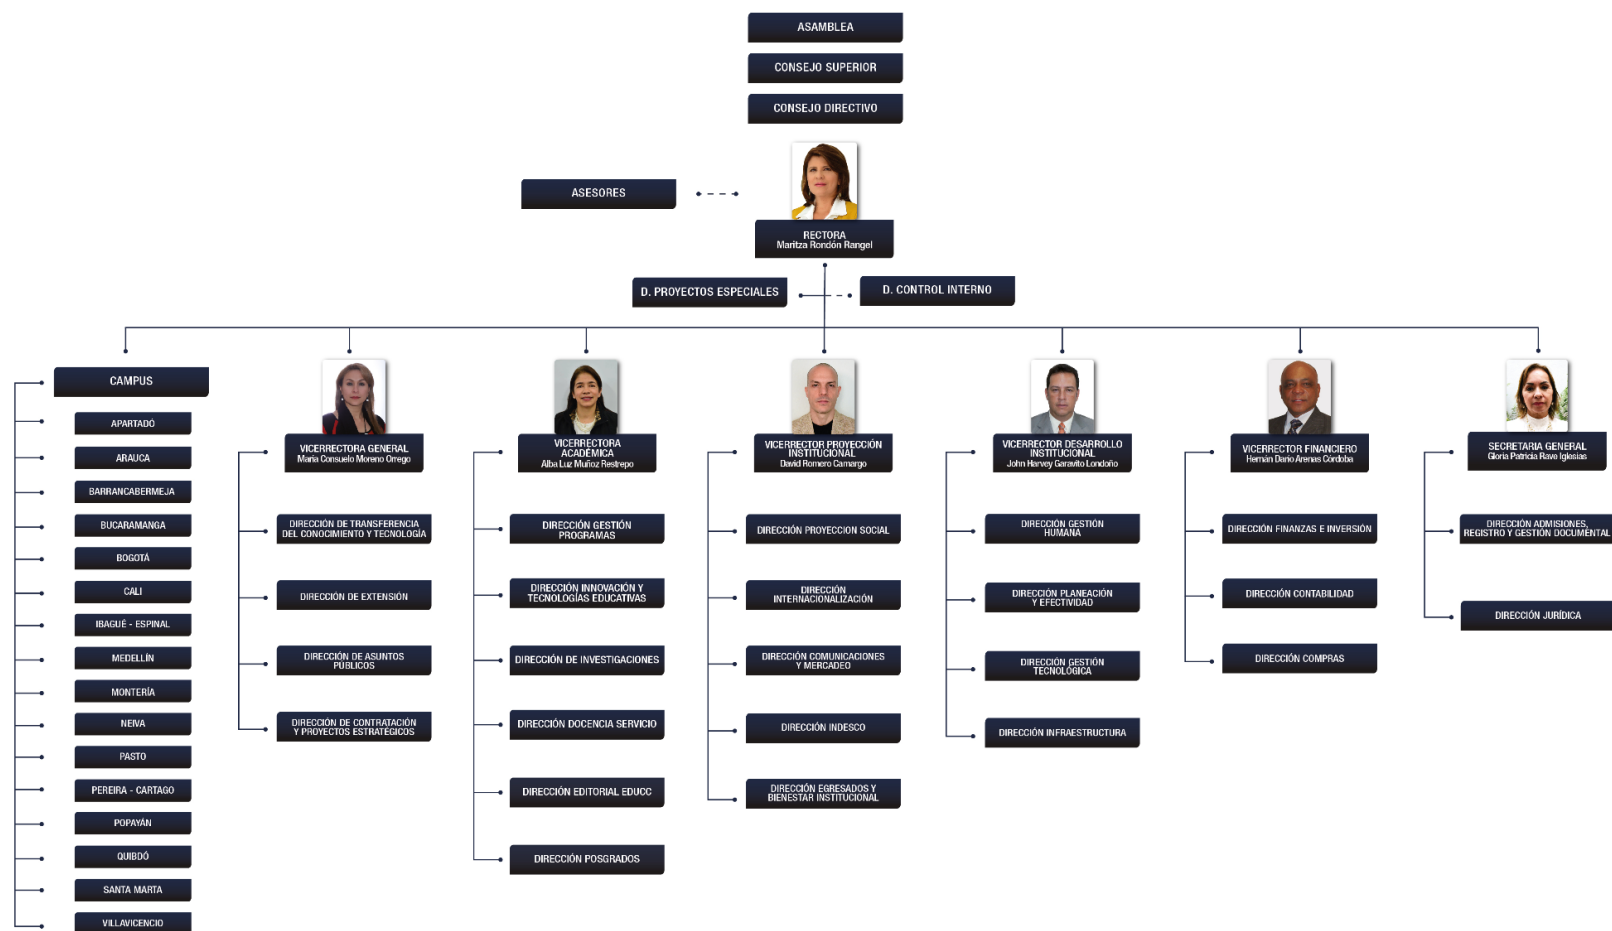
ASAMBLEA

CONSEJO SUPERIOR

CONSEJO DIRECTIVO

ASESORES

RECTORA
Maritza Rondón Rangel

D. PROYECTOS ESPECIALES

D. CONTROL INTERNO

CAMPUS

APARTADÓ

ARAUCA

BARRANCABERMEJA

BUCARAMANGA

BOGOTÁ

CALI

IBAGUÉ - ESPINAL

MEDELLÍN

MONTERÍA

NEIVA

PASTO

PEREIRA - CARTAGO

POPAYÁN

QUIBDÓ

SANTA MARTA

VILLAVICENCIO

VICERRECTORA GENERAL
María Consuelo Moreno Orrego

DIRECCIÓN DE TRANSFERENCIA DEL CONOCIMIENTO Y TECNOLOGÍA

DIRECCIÓN DE EXTENSIÓN

DIRECCIÓN DE ASUNTOS PÚBLICOS

DIRECCIÓN DE CONTRATACIÓN Y PROYECTOS ESTRATÉGICOS

VICERRECTORA ACADÉMICA
Alba Luz Muñoz Restrepo

DIRECCIÓN GESTIÓN PROGRAMAS

DIRECCIÓN INNOVACIÓN Y TECNOLOGÍAS EDUCATIVAS

DIRECCIÓN DE INVESTIGACIONES

DIRECCIÓN DOCENCIA SERVICIO

DIRECCIÓN EDITORIAL EDUCC

DIRECCIÓN POSGRADOS

VICERRECTOR PROYECCIÓN INSTITUCIONAL
David Romero Camargo

DIRECCIÓN PROYECCION SOCIAL

DIRECCIÓN INTERNACIONALIZACIÓN

DIRECCIÓN COMUNICACIONES Y MERCADEO

DIRECCIÓN INDESCO

DIRECCIÓN EGRESADOS Y BIENESTAR INSTITUCIONAL

VICERRECTOR DESARROLLO INSTITUCIONAL
John Harvey Garavito Londoño

DIRECCIÓN GESTIÓN HUMANA

DIRECCIÓN PLANEACIÓN Y EFECTIVIDAD

DIRECCIÓN GESTIÓN TECNOLÓGICA

DIRECCIÓN INFRAESTRUCTURA

VICERRECTOR FINANCIERO
Hernán Darío Arenas Córdoba

DIRECCIÓN FINANZAS E INVERSIÓN

DIRECCIÓN CONTABILIDAD

DIRECCIÓN COMPRAS

SECRETARIA GENERAL
Gloria Patricia Rave Iglesias

DIRECCIÓN ADMISIONES, REGISTRO Y GESTIÓN DOCUMENTAL

DIRECCIÓN JURÍDICA